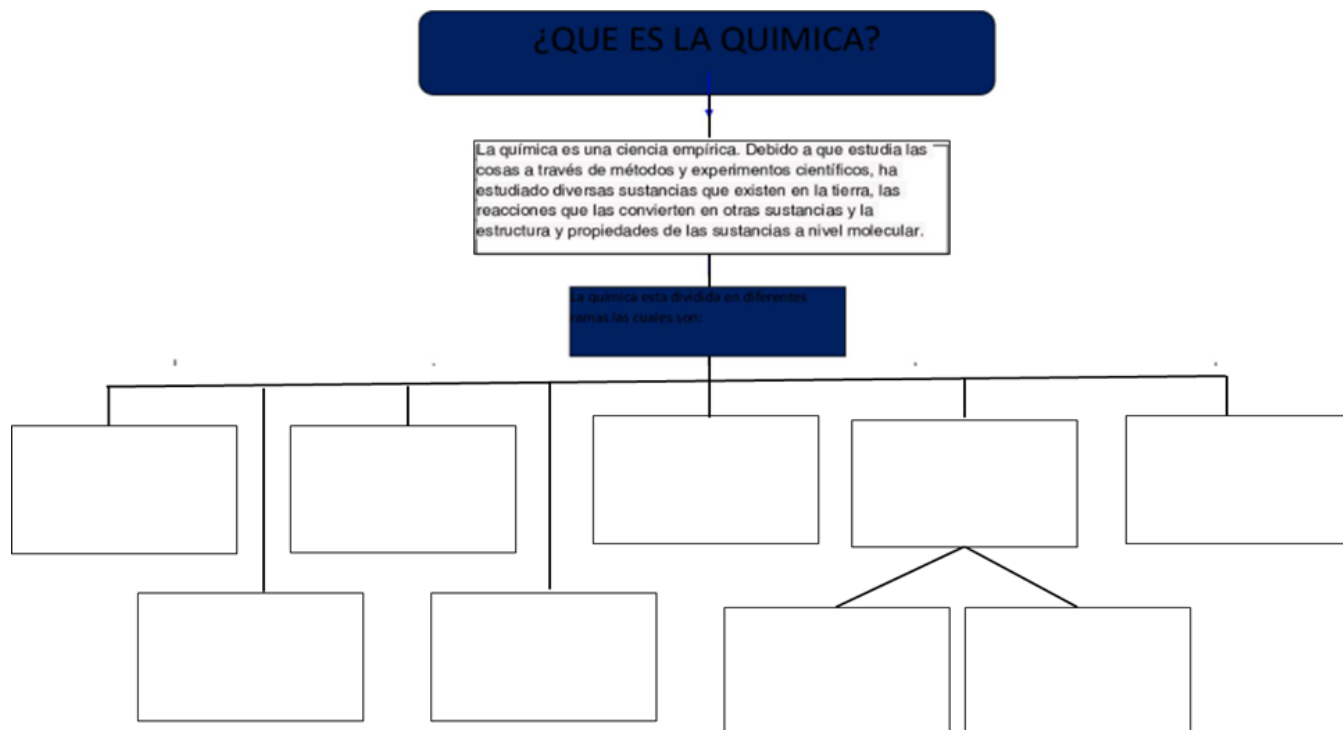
¿QUE ES LA QUIMICA?

La química es una ciencia empírica. Debido a que estudia las cosas a través de métodos y experimentos científicos, ha estudiado diversas sustancias que existen en la tierra, las reacciones que las convierten en otras sustancias y la estructura y propiedades de las sustancias a nivel molecular.

La quimica esta dividida en diferentes ramas las cuales son: